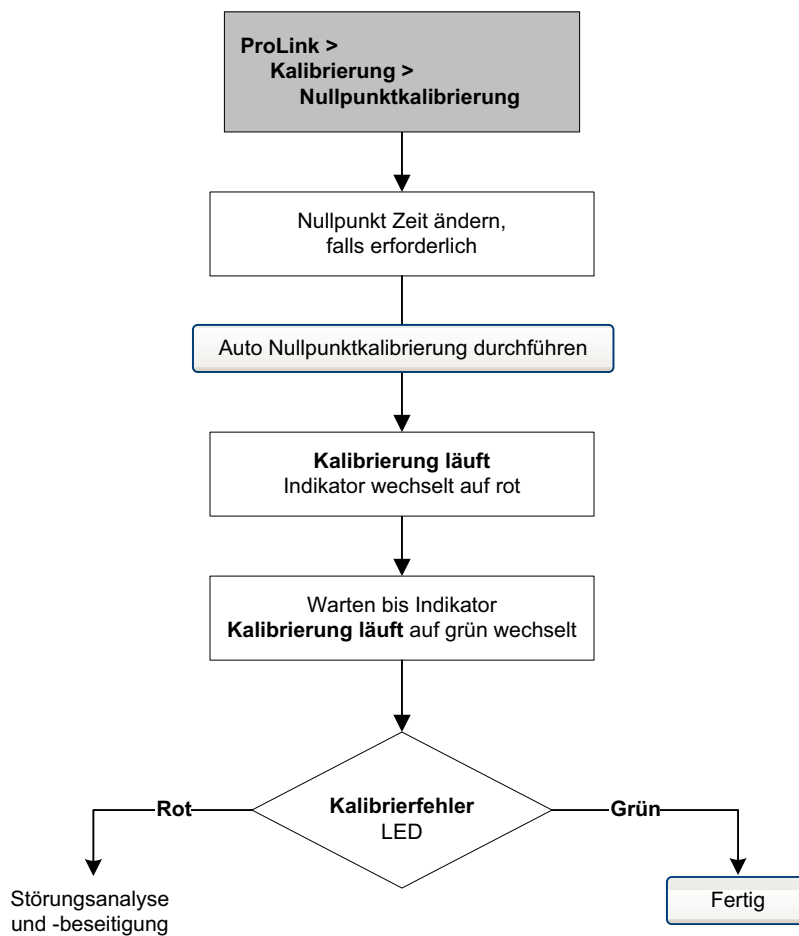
ProLink >
Kalibrierung >
Nullpunktkalibrierung

Nullpunkt Zeit ändern, falls erforderlich

Auto Nullpunktkalibrierung durchführen

Kalibrierung läuft
Indikator wechselt auf rot

Warten bis Indikator **Kalibrierung läuft** auf grün wechselt

Kalibrierfehler
LED

Rot

Grün

Störungsanalyse und -beseitigung

Fertig